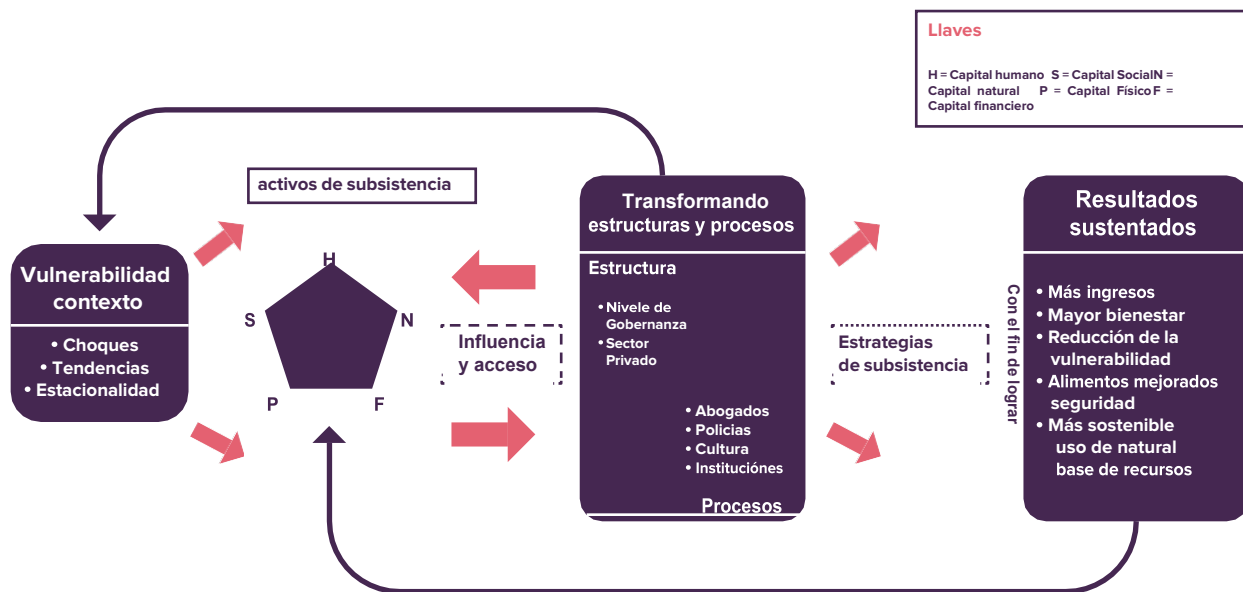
Llaves

H = Capital humano S = Capital SocialN = Capital natural P = Capital Físico F = Capital financiero

activos de subsistencia

Vulnerabilidad contexto

• Choques
• Tendencias
• Estacionalidad

H
S
N
P
F

Influencia y acceso

Transformando estructuras y procesos

Estructura

• Nivele de Gobernanza
• Sector Privado

• Abogados
• Policias
• Cultura
• Instituciónes

Procesos

Estrategias de subsistencia

Con el fin de lograr

Resultados sustentados

• Más ingresos
• Mayor bienestar
• Reducción de la vulnerabilidad
• Alimentos mejorados seguridad
• Más sostenible uso de natural base de recursos